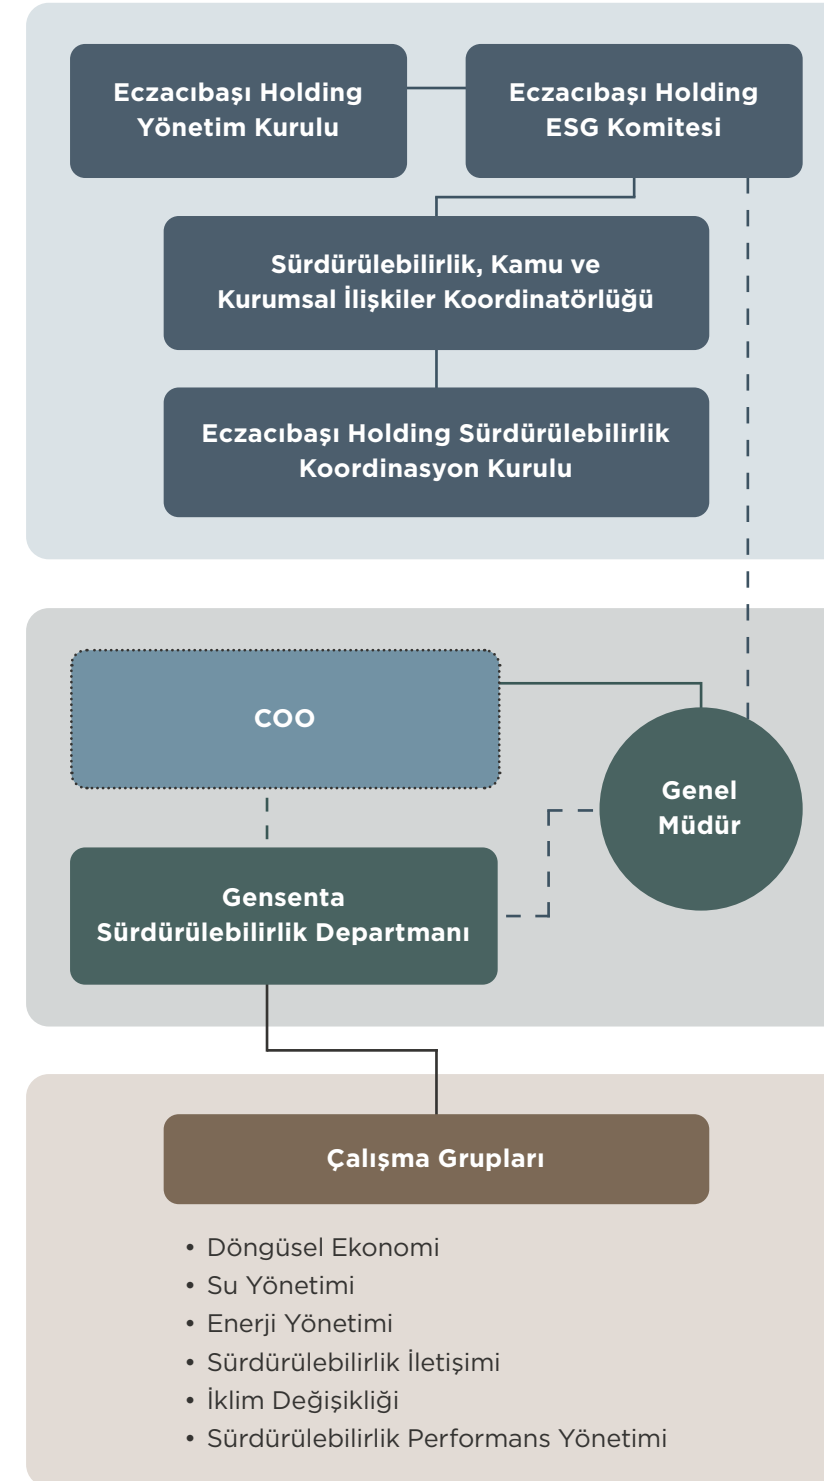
Eczacıbaşı Holding Yönetim Kurulu

Eczacıbaşı Holding ESG Komitesi

Sürdürülebilirlik, Kamu ve Kurumsal İlişkiler Koordinatörlüğü

Eczacıbaşı Holding Sürdürülebilirlik Koordinasyon Kurulu

COO

Genel Müdür

Gensenta Sürdürülebilirlik Departmanı

Çalışma Grupları

• Döngüsel Ekonomi
• Su Yönetimi
• Enerji Yönetimi
• Sürdürülebilirlik İletişimi
• İklim Değişikliği
• Sürdürülebilirlik Performans Yönetimi